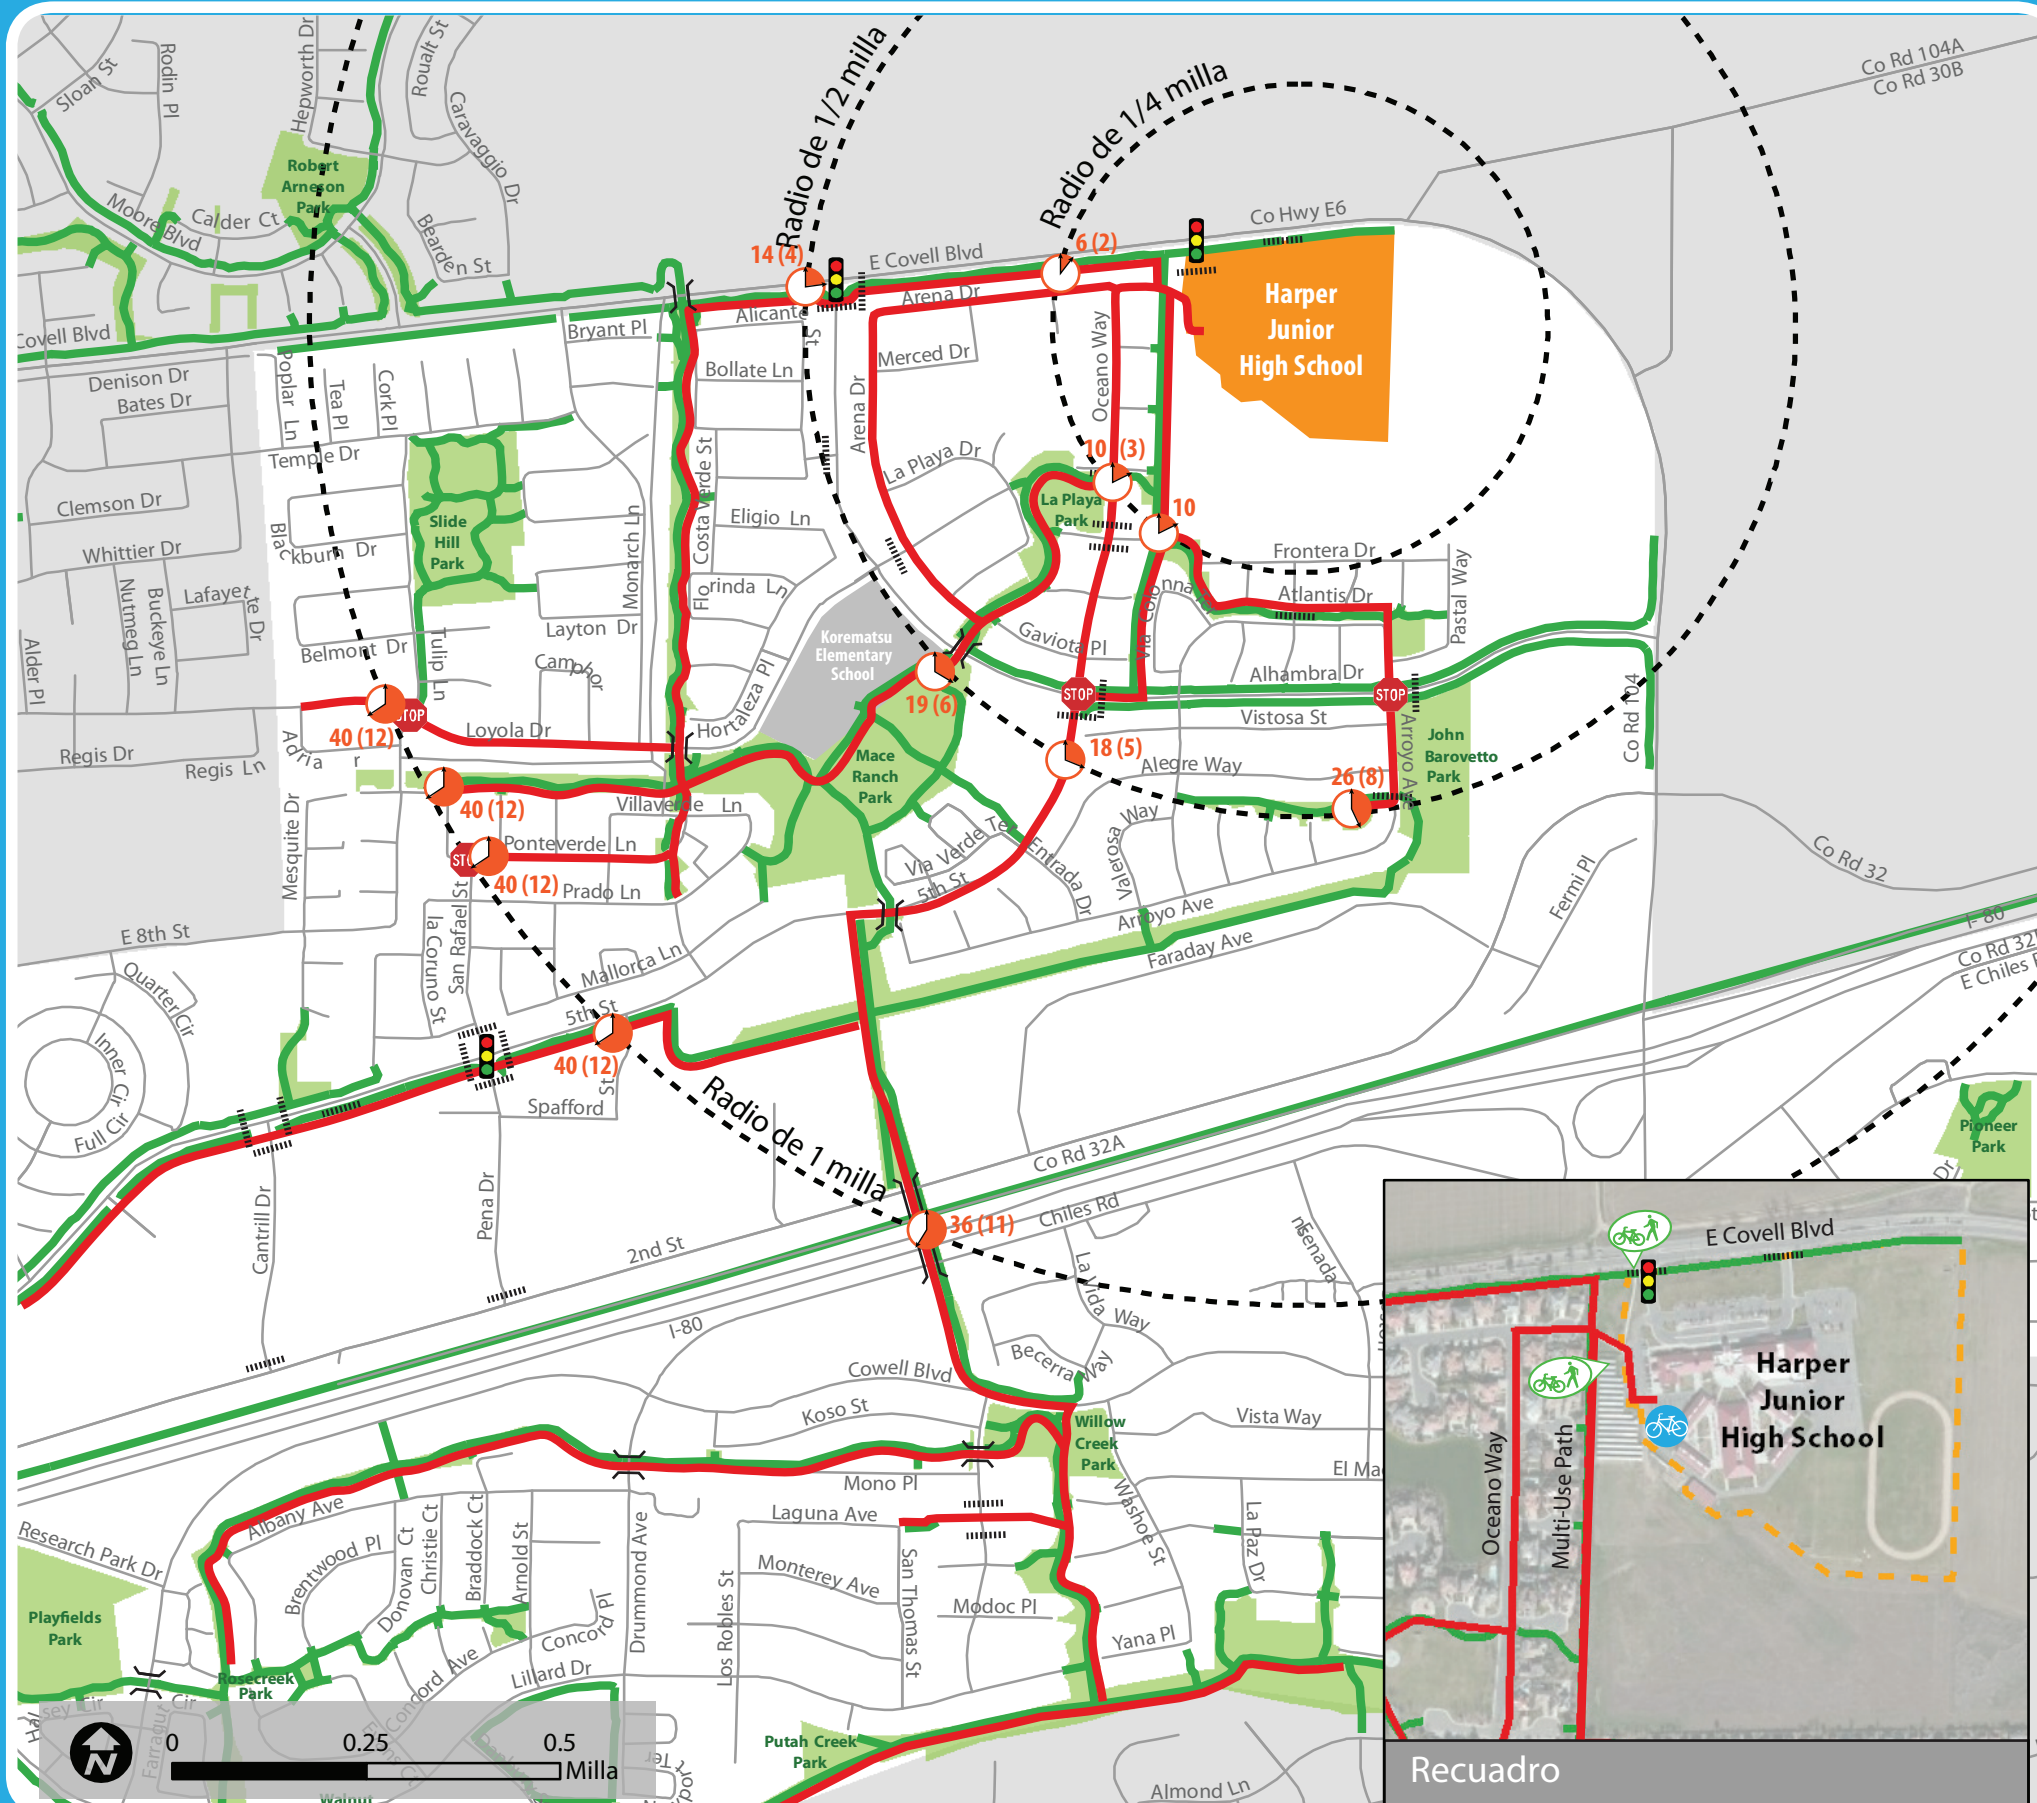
Sloan St
Rodin Pl
Hepworth Dr
Roualt St
Caravaggio Dr
Robert Arneson Park
Mobre Blvd
Calder Ct
Bearden St
Radio de 1/2 milla
Radio de 1/4 milla
Co Rd 104A
Co Rd 30B
Co Hwy E6
E Covell Blvd
14 (4)
6 (2)
Harper Junior High School
Covell Blvd
Alicante St
Arena Dr
Bryant Pl
Merced Dr
Denison Dr
Bates Dr
Bollate Ln
Oceano Way
Poplar Ln
Tea Pl
Cork Pl
Temple Dr
Arena Dr
La Playa Dr
10 (3)
10
Clemson Dr
Slide Hill Park
Costa Verde St
Eligio Ln
La Playa Park
Frontera Dr
Whittier Dr
Blackburn Dr
Monarch Ln
Florinda Ln
Colonnade
Atlantis Dr
Pastal Way
Lafayette Dr
Buckeye Ln
Nutmeg Ln
Alder Pl
Layton Dr
Korematsu Elementary School
Gaviota Pl
Belmont Dr
Tulip Ln
Camphor
Hortaleza Pl
Alhambra Dr
STOP
STOP
19 (6)
Co Rd 104
40 (12)
STOP
Loyola Dr
Vistosa St
John Barovetto Park
Arroyo Ave
Regis Dr
Regis Ln
Adria
Mace Ranch Park
18 (5)
Alegre Way
26 (8)
40 (12)
Villaverde Ln
Mesquite Dr
Ponteverde Ln
Via Verde Te
Valerosa Way
Entrada Dr
STOP
40 (12)
Prado Ln
5th St
Co Rd 32
Fermi Pl
E 8th St
Arroyo Ave
Faraday Ave
I-80
Co Rd 32
E Chiles
Quarter Cir
La Coruno St
San Rafael St
Mallorca Ln
5th St
Inner Cir
40 (12)
Spafford St
Radio de 1 milla
Full Cir
Co Rd 32A
Pioneer Park
Cantrill Dr
Pena Dr
36 (11)
Chiles Rd
Ensenada
2nd St
La Vida Way
I-80
Becerra Way
Cowell Blvd
Koso St
Vista Way
Willow Creek Park
Mono Pl
El Ma
Albany Ave
Research Park Dr
Laguna Ave
Washoe St
Brentwood Pl
Donovan Ct
Christie Ct
Braddock Ct
Arnold St
Monterey Ave
San Thomas St
La Paz Dr
Playfields Park
Drummond Ave
Los Robles St
Modoc Pl
Concord Pl
Concord Ave
Lillard Dr
Yana Pl
Rosecreek Park
Farragut
Putah Creek Park
Almond Ln
0
0.25
0.5
Milla
E Covell Blvd
Harper Junior High School
Oceano Way
Multi-Use Path
Recuadro